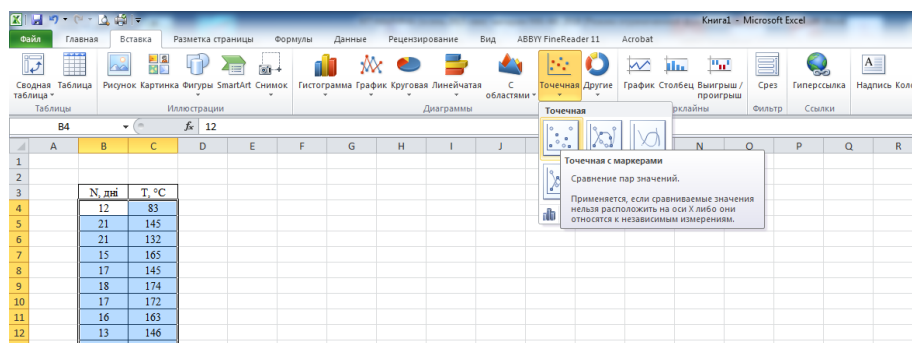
Книга1 - Microsoft Excel

Файл Главная Вставка Разметка страницы Формулы Данные Рецензирование Вид ABBYY FineReader 11 Acrobat

Сводная таблица Таблица Рисунок Картинка Фигуры SmartArt Снимок Гистограмма График Круговая Линейчатая С областями Точечная Другие График Столбец Выигрыш / проигрыш Срез Гиперссылка Надпись Кол

Таблицы Иллюстрации Диаграммы Спарклайны Фильтр Ссылки

B4 $f_x$ 12

Точечная

Точечная с маркерами

Сравнение пар значений.

Применяется, если сравниваемые значения нельзя расположить на оси X либо они относятся к независимым измерениям.

| | A | B | C | D | E | F | G | H | I | J | N | O | P | Q | R |
|---|---|---|---|---|---|---|---|---|---|---|---|---|---|---|---|
| 1 | | | | | | | | | | | | | | | |
| 2 | | | | | | | | | | | | | | | |
| 3 | | N, дні | T, °C | | | | | | | | | | | | |
| 4 | | 12 | 83 | | | | | | | | | | | | |
| 5 | | 21 | 145 | | | | | | | | | | | | |
| 6 | | 21 | 132 | | | | | | | | | | | | |
| 7 | | 15 | 165 | | | | | | | | | | | | |
| 8 | | 17 | 145 | | | | | | | | | | | | |
| 9 | | 18 | 174 | | | | | | | | | | | | |
| 10 | | 17 | 172 | | | | | | | | | | | | |
| 11 | | 16 | 163 | | | | | | | | | | | | |
| 12 | | 13 | 146 | | | | | | | | | | | | |